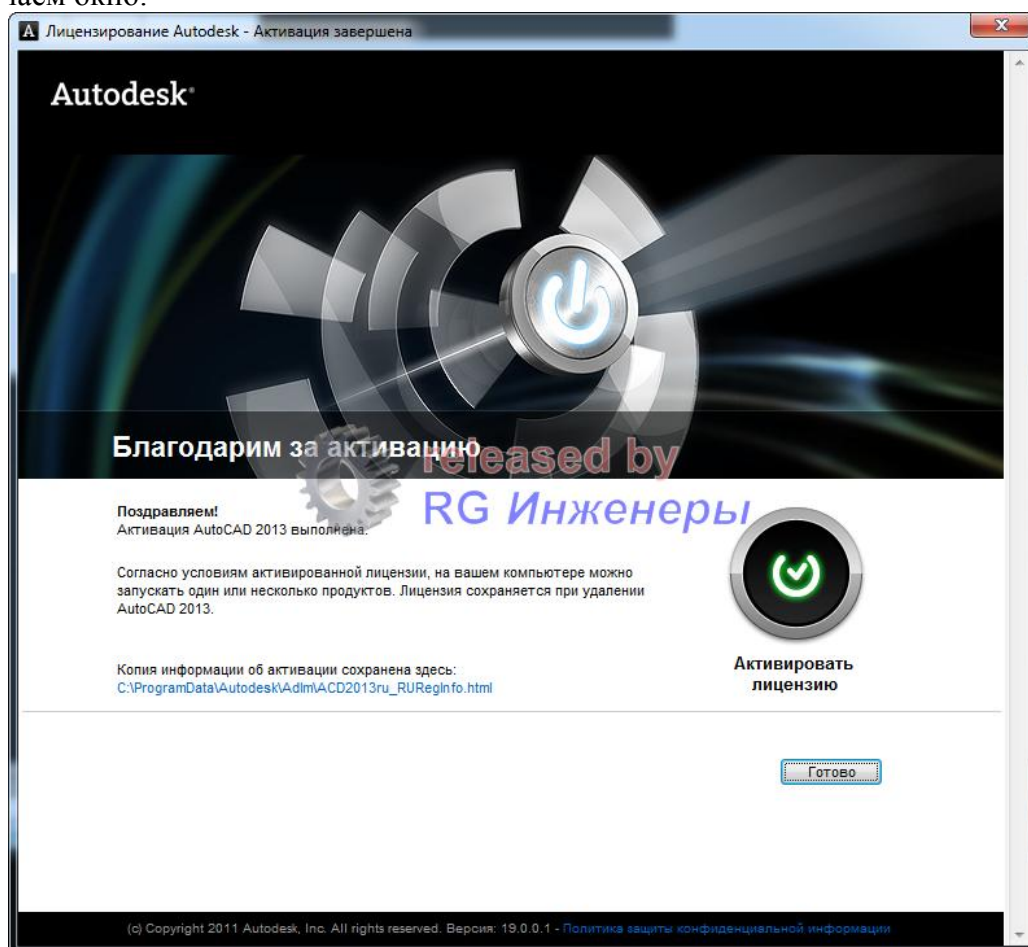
аем окно.

Лицензирование Autodesk - Активация завершена

Autodesk

Благодарим за активацию

released by
RG Инженеры

Поздравляем!
Активация AutoCAD 2013 выполнена.

Согласно условиям активированной лицензии, на вашем компьютере можно запускать один или несколько продуктов. Лицензия сохраняется при удалении AutoCAD 2013.

Копия информации об активации сохранена здесь:
C:\ProgramData\Autodesk\Adlm\ACD2013ru_RURegInfo.html

Активировать лицензию

Готово

(c) Copyright 2011 Autodesk, Inc. All rights reserved. Версия: 19.0.0.1 - Политика защиты конфиденциальной информации